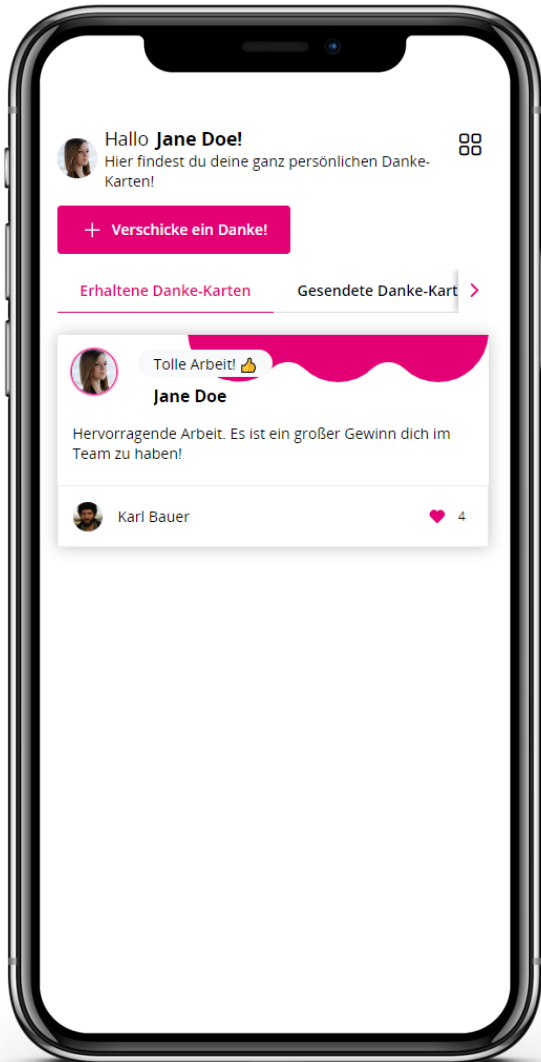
Hallo **Jane Doe!**
Hier findest du deine ganz persönlichen Danke-Karten!

+ Verschicke ein Danke!

Erhaltene Danke-Karten
Gesendete Danke-Kart

Tolle Arbeit! 👍
Jane Doe

Hervorragende Arbeit. Es ist ein großer Gewinn dich im Team zu haben!

Karl Bauer
4